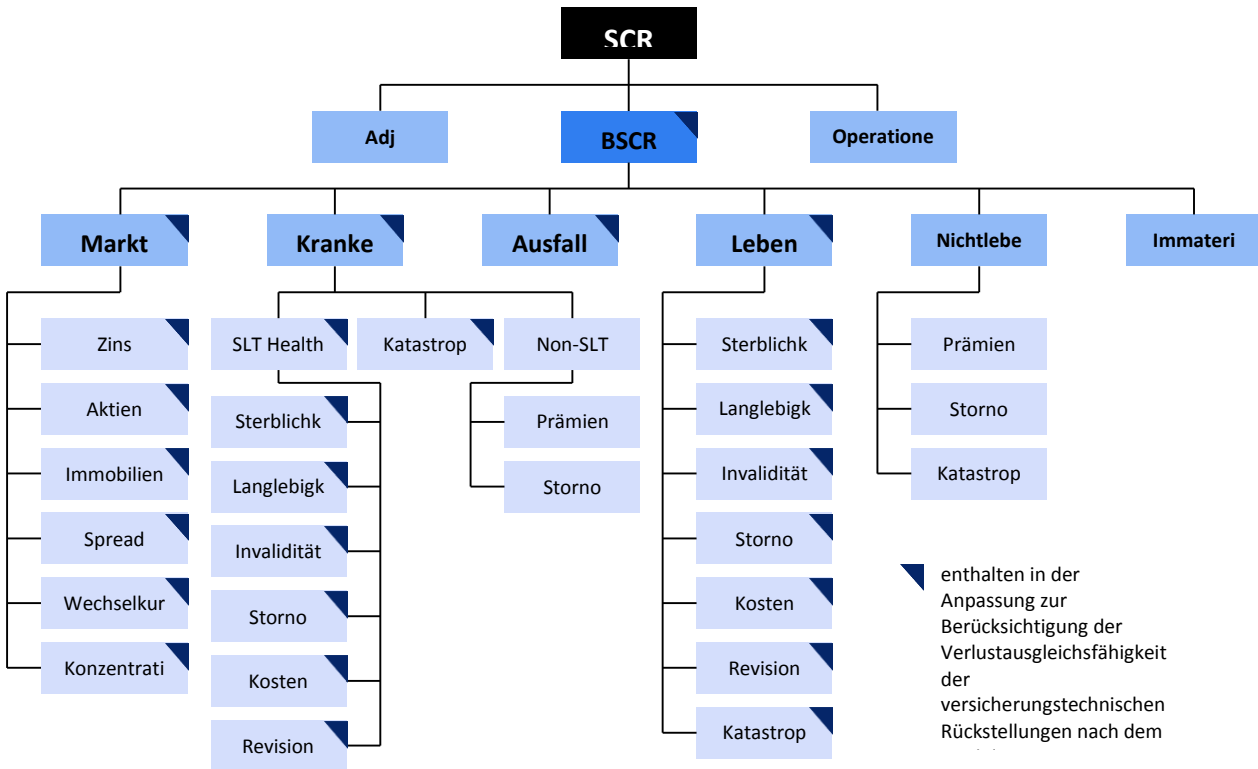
SCR

Adj

BSCR

Operatione

Markt

Zins

Aktien

Immobilien

Spread

Wechselkur

Konzentrati

Kranke

SLT Health

Sterblichk

Langlebigk

Invalidität

Storno

Kosten

Revision

Katastrop

Non-SLT

Prämien

Storno

Ausfall

Leben

Sterblichk

Langlebigk

Invalidität

Storno

Kosten

Revision

Katastrop

Nichtlebe

Prämien

Storno

Katastrop

Immateri

enthalten in der Anpassung zur Berücksichtigung der Verlustausgleichsfähigkeit der versicherungstechnischen Rückstellungen nach dem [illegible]